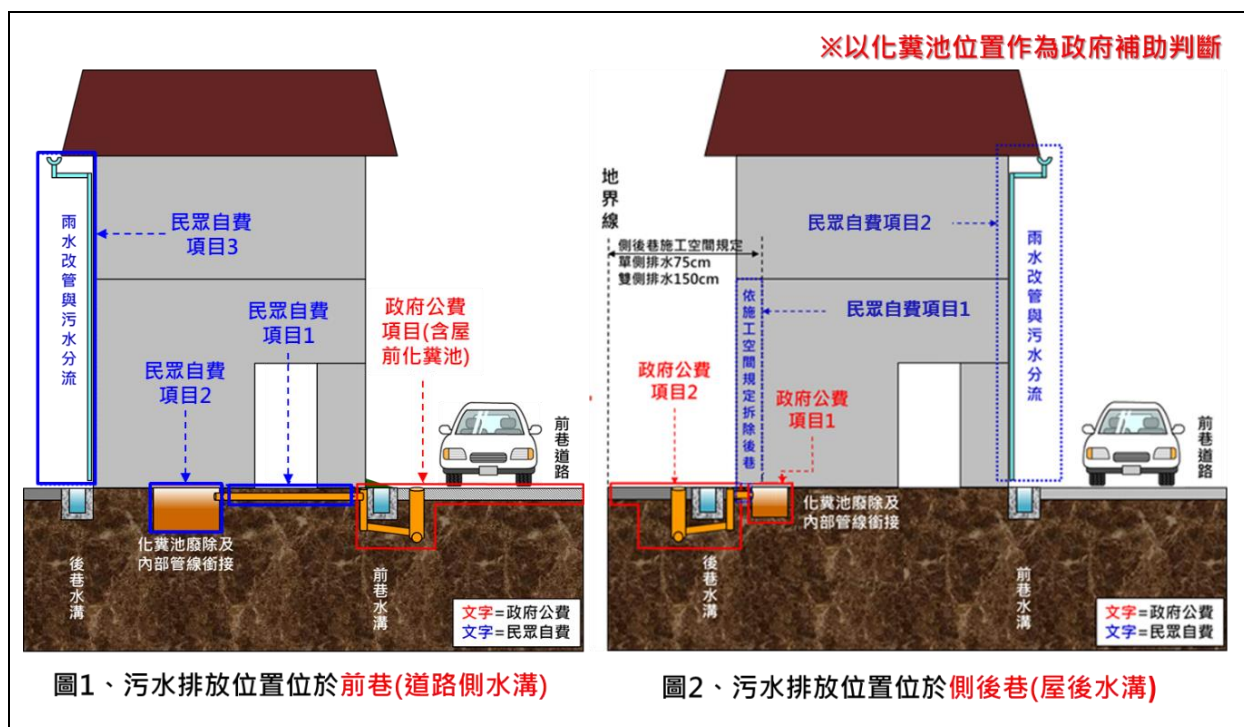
※以化糞池位置作為政府補助判斷

雨水改管與污水分流

民眾自費項目3

民眾自費項目1

政府公費項目(含屋前化糞池)

民眾自費項目2

前巷道路

化糞池廢除及內部管線銜接

後巷水溝

前巷水溝

文字=政府公費
文字=民眾自費

圖1、污水排放位置位於前巷(道路側水溝)

地界線

側後巷施工空間規定
單側排水75cm
雙側排水150cm

民眾自費項目2

雨水改管與污水分流

民眾自費項目1

依施工空間規定拆除後巷

政府公費項目2

政府公費項目1

前巷道路

化糞池廢除及內部管線銜接

後巷水溝

前巷水溝

文字=政府公費
文字=民眾自費

圖2、污水排放位置位於側後巷(屋後水溝)